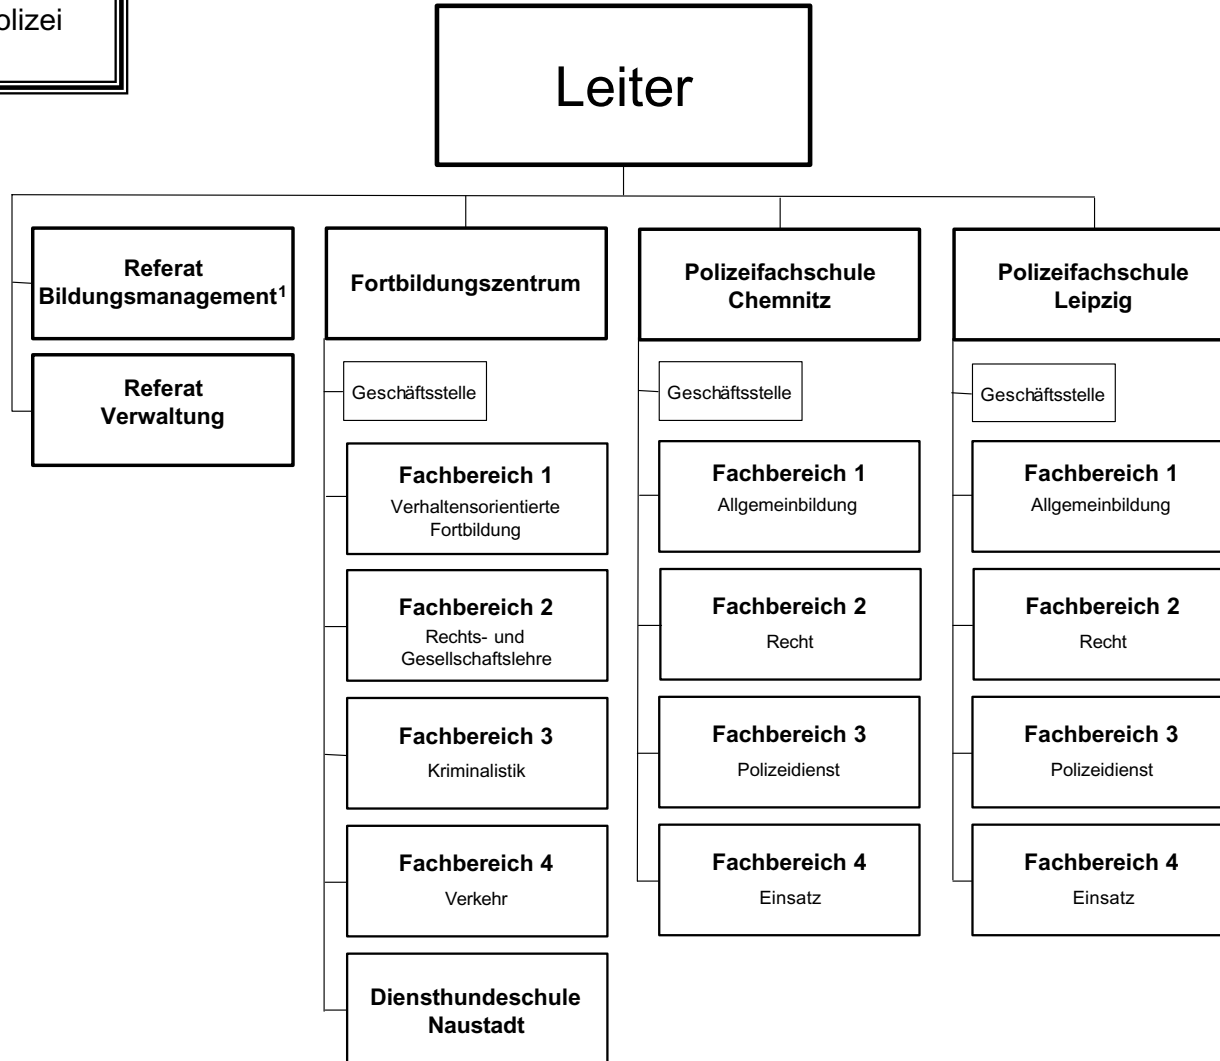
olizei

Leiter

Referat Bildungsmanagement$^1$

Referat Verwaltung

Fortbildungszentrum

Geschäftsstelle

Fachbereich 1
Verhaltensorientierte Fortbildung

Fachbereich 2
Rechts- und Gesellschaftslehre

Fachbereich 3
Kriminalistik

Fachbereich 4
Verkehr

Diensthundeschule Naustadt

Polizeifachschule Chemnitz

Geschäftsstelle

Fachbereich 1
Allgemeinbildung

Fachbereich 2
Recht

Fachbereich 3
Polizeidienst

Fachbereich 4
Einsatz

Polizeifachschule Leipzig

Geschäftsstelle

Fachbereich 1
Allgemeinbildung

Fachbereich 2
Recht

Fachbereich 3
Polizeidienst

Fachbereich 4
Einsatz